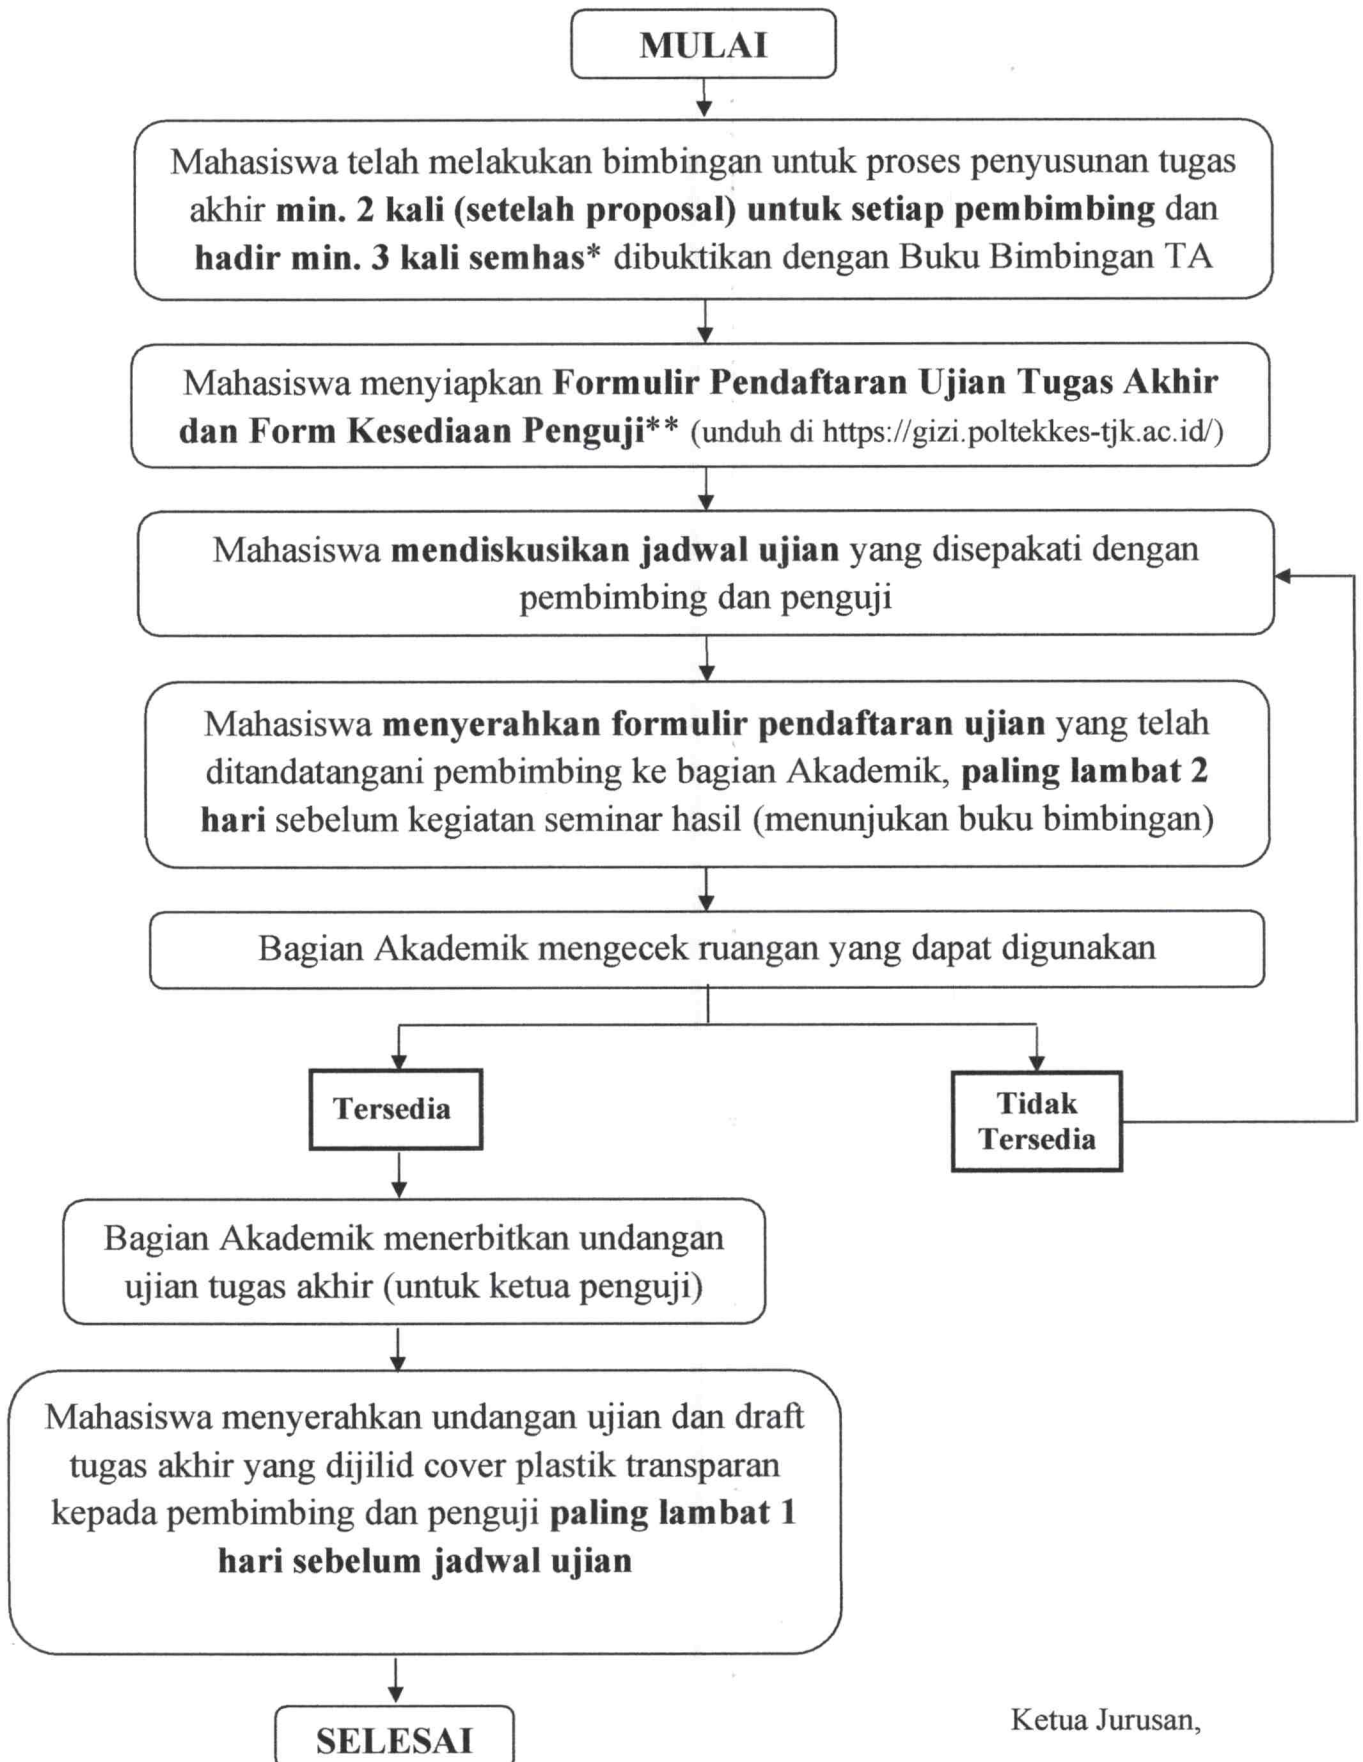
MULAI

Mahasiswa telah melakukan bimbingan untuk proses penyusunan tugas akhir min. 2 kali (setelah proposal) untuk setiap pembimbing dan hadir min. 3 kali semhas* dibuktikan dengan Buku Bimbingan TA

Mahasiswa menyiapkan Formulir Pendaftaran Ujian Tugas Akhir dan Form Kesediaan Penguji** (unduh di https://gizi.poltekkes-tjk.ac.id/)

Mahasiswa mendiskusikan jadwal ujian yang disepakati dengan pembimbing dan penguji

Mahasiswa menyerahkan formulir pendaftaran ujian yang telah ditandatangani pembimbing ke bagian Akademik, paling lambat 2 hari sebelum kegiatan seminar hasil (menunjukan buku bimbingan)

Bagian Akademik mengecek ruangan yang dapat digunakan

Tersedia

Tidak Tersedia

Bagian Akademik menerbitkan undangan ujian tugas akhir (untuk ketua penguji)

Mahasiswa menyerahkan undangan ujian dan draft tugas akhir yang dijilid cover plastik transparan kepada pembimbing dan penguji paling lambat 1 hari sebelum jadwal ujian

SELESAI

Ketua Jurusan,